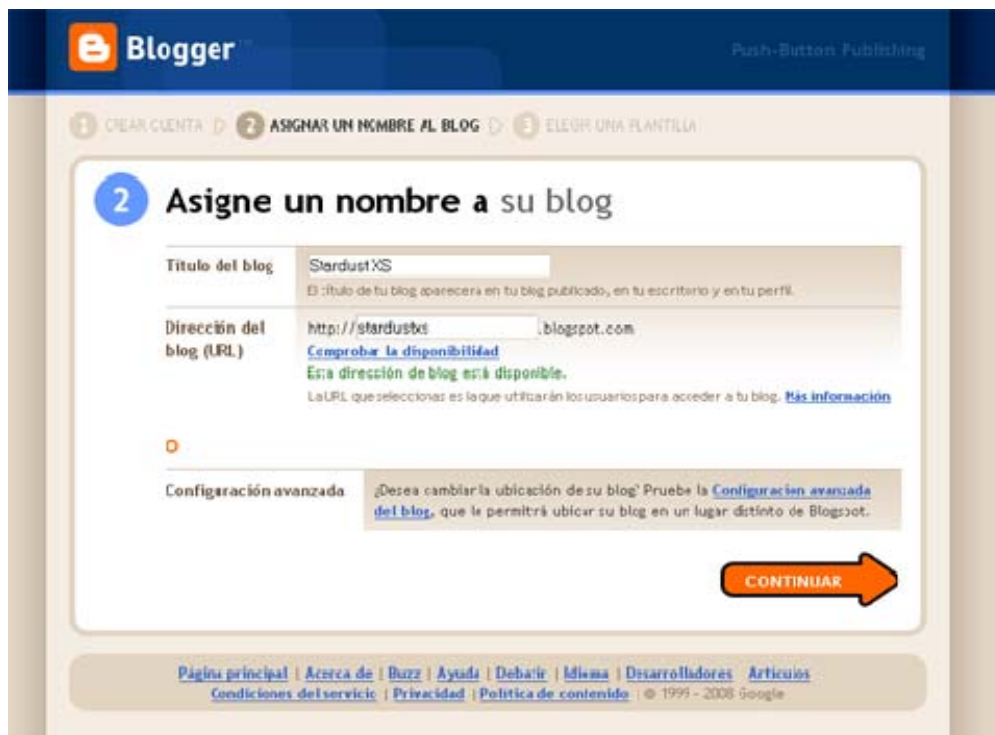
B Blogger

Push-Button Publishing

1 CREAR CUENTA ▷ 2 ASIGNAR UN NOMBRE AL BLOG ▷ 3 ELEGIR UNA PLANTILLA

2 Asigne un nombre a su blog

| Título del blog | StardustXS<br>El título de tu blog aparecerá en tu blog publicado, en tu escritorio y en tu perfil. |
|---|---|
| Dirección del blog (URL) | http:// stardustxs .blogspot.com<br>Comprobar la disponibilidad<br>Esta dirección de blog está disponible.<br>La URL que seleccionas es la que utilizarán los usuarios para acceder a tu blog. Más información |

D

Configuración avanzada

¿Desea cambiar la ubicación de su blog? Pruebe la Configuración avanzada del blog, que le permitirá ubicar su blog en un lugar distinto de Blogspot.

CONTINUAR

Página principal | Acerca de | Buzz | Ayuda | Debatir | Idioma | Desarrolladores | Artículos
Condiciones del servicio | Privacidad | Política de contenido | © 1999 - 2008 Google